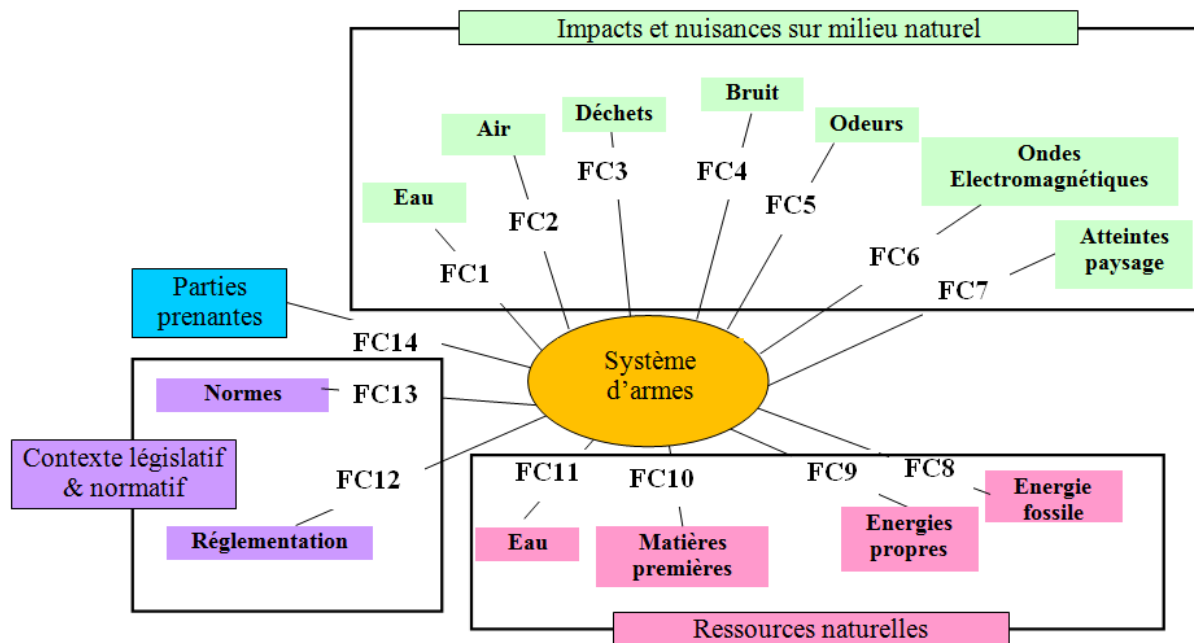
Impacts et nuisances sur milieu naturel

Eau

Air

Déchets

Bruit

Odeurs

Ondes Electromagnétiques

Atteintes paysage

FC1

FC2

FC3

FC4

FC5

FC6

FC7

Parties prenantes

FC14

Système d'armes

Normes

FC13

Contexte législatif & normatif

FC12

Réglementation

FC11

FC10

FC9

FC8

Energie fossile

Energies propres

Eau

Matières premières

Ressources naturelles